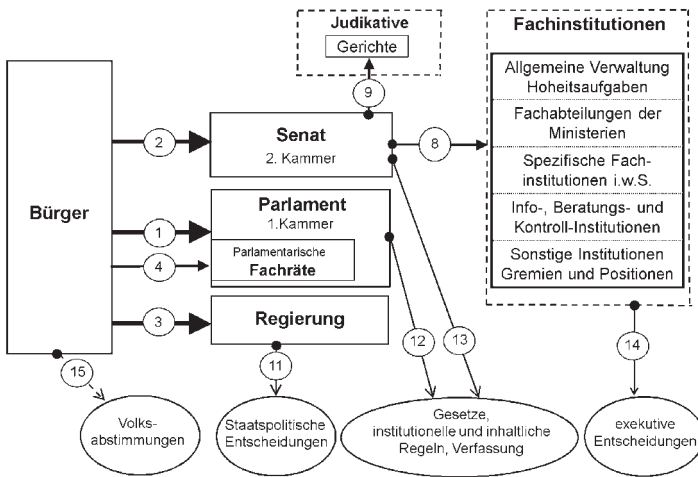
Judikative

Gerichte

Fachinstitutionen

Allgemeine Verwaltung Hoheitsaufgaben

Fachabteilungen der Ministerien

Spezifische Fachinstitutionen i.w.S.

Info-, Beratungs- und Kontroll-Institutionen

Sonstige Institutionen Gremien und Positionen

Bürger

9

2

Senat
2. Kammer

8

Parlament
1.Kammer

1

Parlamentarische Fachräte

4

3

Regierung

12

13

14

15

11

Volksabstimmungen

Staatspolitische Entscheidungen

Gesetze, institutionelle und inhaltliche Regeln, Verfassung

exekutive Entscheidungen